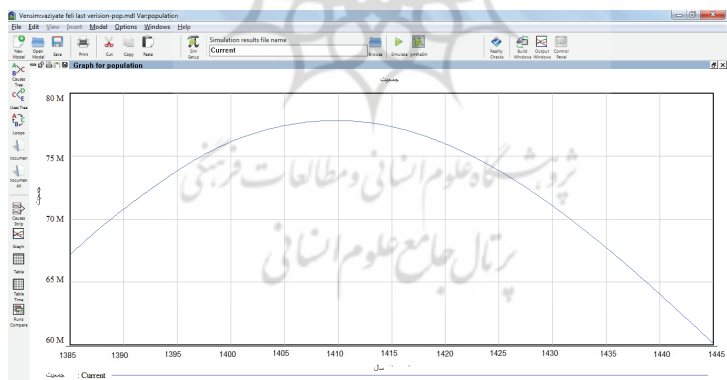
Vensim:vaziyate feli last verision-pop.mdl Var:population

File Edit View Insert Model Options Windows Help

New Model Open Model Save Print Cut Copy Paste Sim Setup Simulation results file name Current Browse Simulate SyntheSim Reality Checks Build Windows Output Windows Control Panel

Causes Tree Uses Tree Loops Documen Documen All Causes Strip Graph Table Table Time Runs Compare

Graph for population

جمعیت

80 M
75 M
70 M
65 M
60 M

جمعیت

1385 1390 1395 1400 1405 1410 1415 1420 1425 1430 1435 1440 1445

سال

جمعیت : Current

پژوهشگاه علوم انسانی و مطالعات فرهنگی
پرتال جامع علوم انسانی